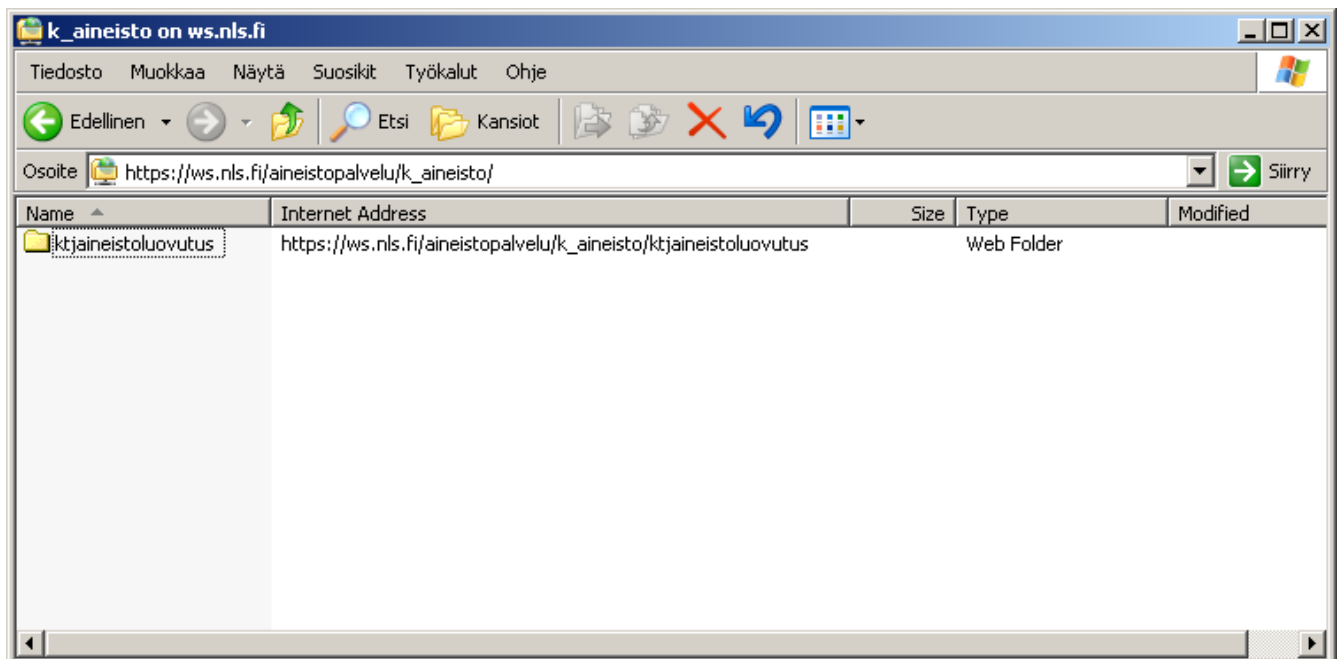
k_aineisto on ws.nls.fi

Tiedosto Muokkaa Näytä Suosikit Työkalut Ohje

Edellinen Etsi Kansiot

Osoite https://ws.nls.fi/aineistopalvelu/k_aineisto/ Siirry

| Name | Internet Address | Size | Type | Modified |
|---|---|---|---|---|
| ktjaineistoluovutus | https://ws.nls.fi/aineistopalvelu/k_aineisto/ktjaineistoluovutus | | Web Folder | |